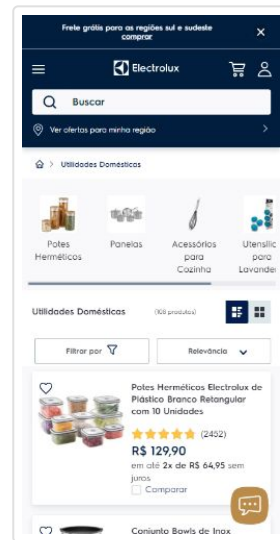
Frete grátis para as regiões sul e sudeste comprar

×

Electrolux

Buscar

Ver ofertas para minha região

Utilidades Domésticas

Potes Herméticos

Panelas

Acessórios para Cozinha

Utensílios para Lavander

Utilidades Domésticas

(106 produtos)

Filtrar por

Relevância

Potes Herméticos Electrolux de Plástico Branco Retangular com 10 Unidades

(2452)

R$ 129,90

em até 2x de R$ 64,95 sem juros

Comparar

Conjunto Bowls de Inox